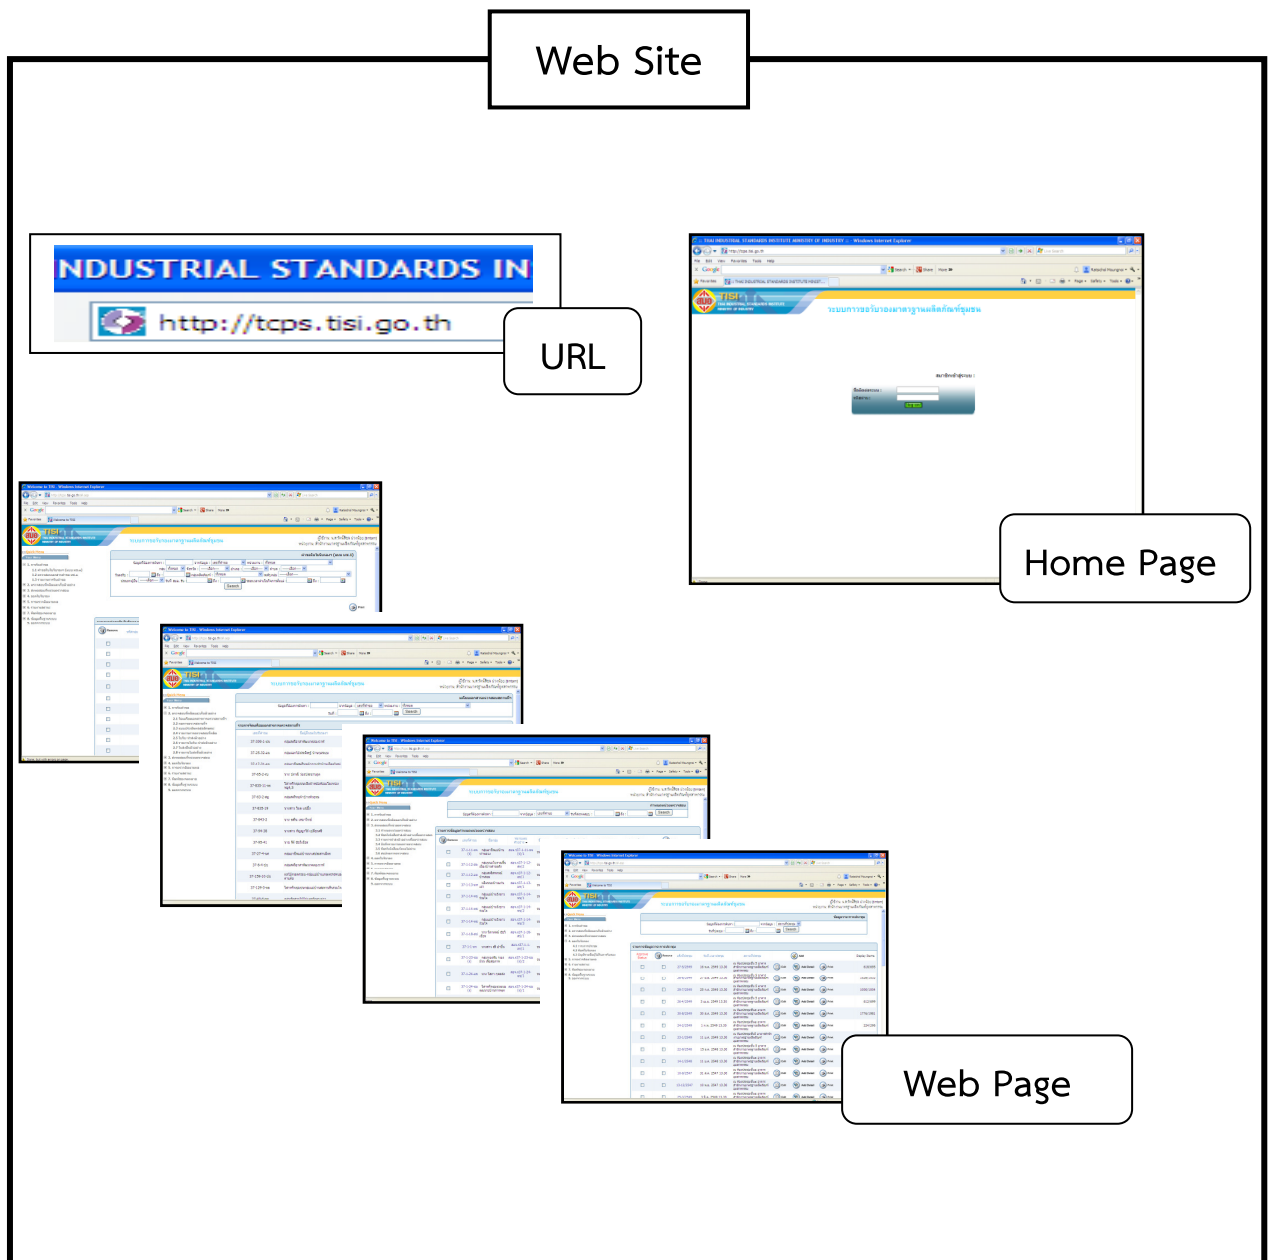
Web Site

NDUSTRIAL STANDARDS IN

http://tcps.tisi.go.th

URL

THAI INDUSTRIAL STANDARDS INSTITUTE MINISTRY OF INDUSTRY - Windows Internet Explorer

TISI

ระบบการขอรับรองมาตรฐานผลิตภัณฑ์ชุมชน

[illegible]

Home Page

Welcome to TISI - Windows Internet Explorer

ระบบการขอรับรองมาตรฐานผลิตภัณฑ์ชุมชน

Web Page